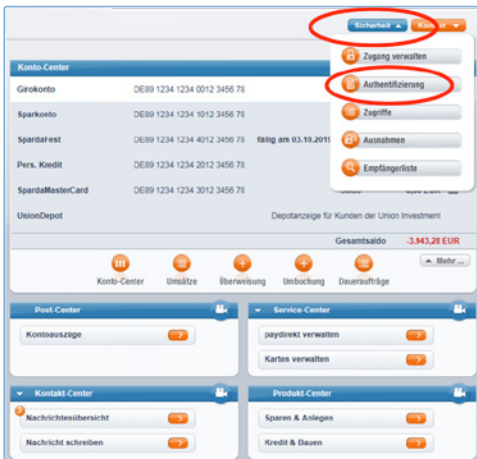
Sicherheit ▲ Kontakt ▼

Zugang verwalten
Authentifizierung
Zugriffe
Ausnahmen
Empfängerliste

Konto-Center

| | | | |
|---|---|---|---|
| Girokonto | DE89 1234 1234 0012 3456 78 | | |
| Sparkonto | DE89 1234 1234 1012 3456 78 | | |
| SpardaFest | DE89 1234 1234 4012 3456 78 | fällig am 03.10.2019 | |
| Pers. Kredit | DE89 1234 1234 2012 3456 78 | | |
| SpardaMasterCard | DE89 1234 1234 3012 3456 78 | Saldo | 0,00 EUR |
| UnionDepot | | Depotanzeige für Kunden der Union Investment | |
| | | Gesamtsaldo | -3.943,28 EUR |

Konto-Center Umsätze Überweisung Umbuchung Daueraufträge

▲ Mehr ...

Post-Center
Kontoauszüge

Service-Center
paydirekt verwalten
Karten verwalten

Kontakt-Center
Nachrichtenübersicht
Nachricht schreiben

Produkt-Center
Sparen & Anlegen
Kredit & Bauen